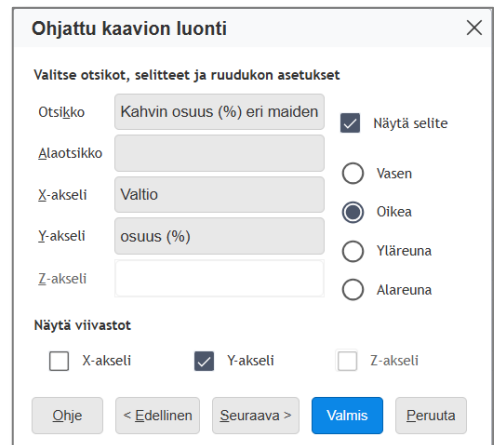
Ohjattu kaavion luonti

Valitse otsikot, selitteet ja ruudukon asetukset

Otsikko Kahvin osuus (%) eri maiden

Alaotsikko

X-akseli Valtio

Y-akseli osuus (%)

Z-akseli

Näytä selite

Vasen

Oikea

Yläreuna

Alareuna

Näytä viivastot

X-akseli

Y-akseli

Z-akseli

Ohje

< Edellinen

Seuraava >

Valmis

Peruuta